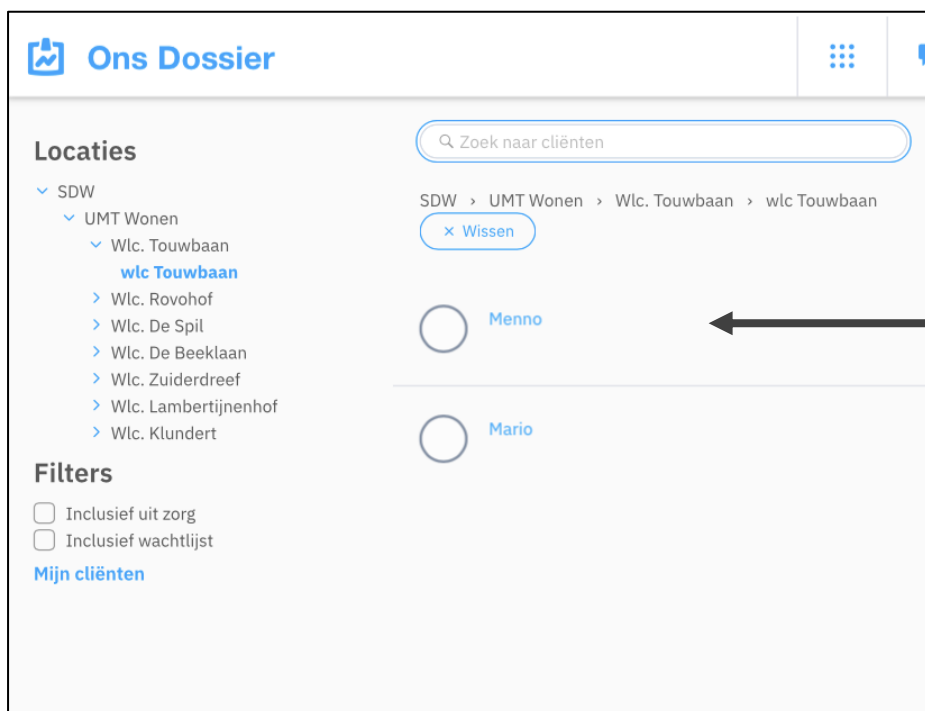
Ons Dossier

Locaties

SDW
UMT Wonen
Wlc. Touwbaan
wlc Touwbaan
Wlc. Rovohof
Wlc. De Spil
Wlc. De Beeklaan
Wlc. Zuiderdreef
Wlc. Lambertijnenhof
Wlc. Klundert

Filters

Inclusief uit zorg
Inclusief wachtlijst
Mijn cliënten

Zoek naar cliënten

SDW › UMT Wonen › Wlc. Touwbaan › wlc Touwbaan
× Wissen

Menno

Mario